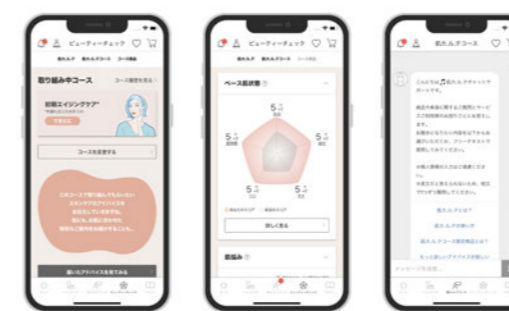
ビューティーチェック

取り組み中コース

初期エイジングケア

コースを変更する

ビューティーチェック

ベース肌状態

5

5

5

5

5

詳しく見る

肌悩み

肌ルルクコース

肌ルルクコースの肌ルルクとは？

メッセージを送信...